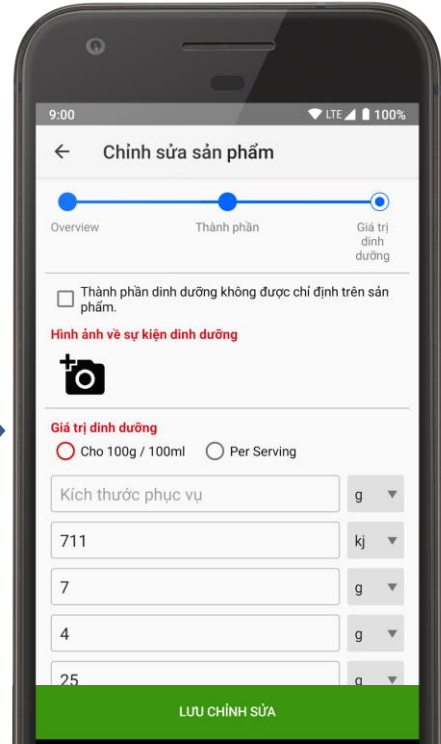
9:00

LTE 100%

Chỉnh sửa sản phẩm

Overview

Thành phần

Giá trị dinh dưỡng

Thành phần dinh dưỡng không được chỉ định trên sản phẩm.

Hình ảnh về sự kiện dinh dưỡng

Giá trị dinh dưỡng

Cho 100g / 100ml

Per Serving

Kích thước phục vụ

g

711

kj

7

g

4

g

25

g

LƯU CHỈNH SỬA